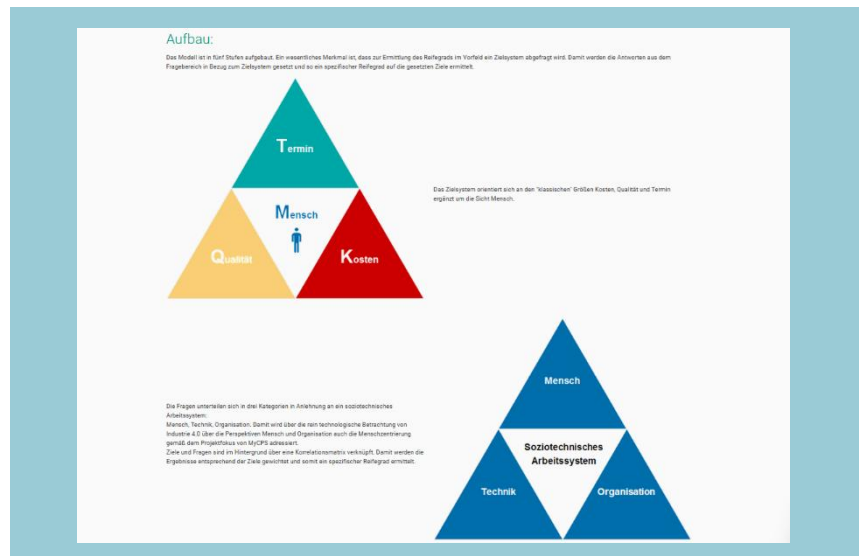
Aufbau:

Das Modell ist in fünf Stufen aufgebaut. Ein wesentliches Merkmal ist, dass zur Ermittlung des Reifegrads im Vorfeld ein Zielsystem abgefragt wird. Damit werden die Antworten aus dem Fragebereich in Bezug zum Zielsystem gesetzt und so ein spezifischer Reifegrad auf die gesetzten Ziele ermittelt.

Termin

Mensch

Qualität

Kosten

Das Zielsystem orientiert sich an den "klassischen" Größen Kosten, Qualität und Termin ergänzt um die Sicht Mensch.

Die Fragen unterteilen sich in drei Kategorien in Anlehnung an ein soziotechnisches Arbeitssystem:
Mensch, Technik, Organisation. Damit wird über die rein technologische Betrachtung von Industrie 4.0 über die Perspektiven Mensch und Organisation auch die Menschzentrierung gemäß dem Projektfokus von MyCPS adressiert.
Ziele und Fragen sind im Hintergrund über eine Korrelationsmatrix verknüpft. Damit werden die Ergebnisse entsprechend der Ziele gewichtet und somit ein spezifischer Reifegrad ermittelt.

Mensch

Soziotechnisches Arbeitssystem

Technik

Organisation